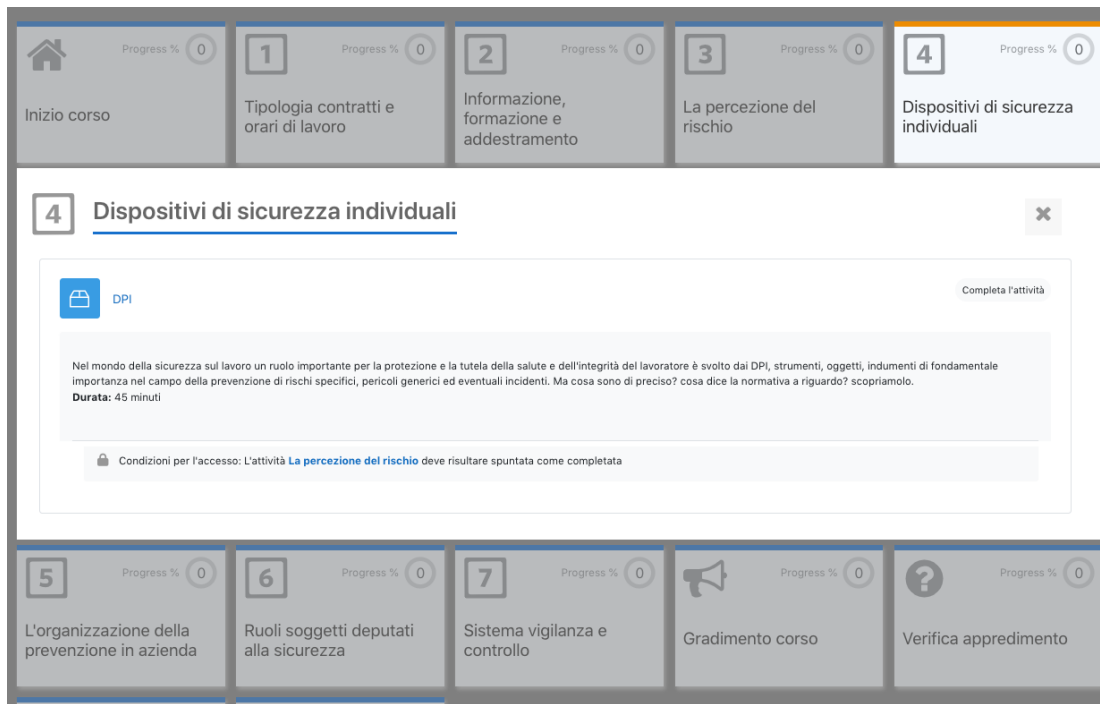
Progress % 0
Inizio corso

1 Progress % 0
Tipologia contratti e orari di lavoro

2 Progress % 0
Informazione, formazione e addestramento

3 Progress % 0
La percezione del rischio

4 Progress % 0
Dispositivi di sicurezza individuali

4 Dispositivi di sicurezza individuali

DPI

Completa l'attività

Nel mondo della sicurezza sul lavoro un ruolo importante per la protezione e la tutela della salute e dell'integrità del lavoratore è svolto dai DPI, strumenti, oggetti, indumenti di fondamentale importanza nel campo della prevenzione di rischi specifici, pericoli generici ed eventuali incidenti. Ma cosa sono di preciso? cosa dice la normativa a riguardo? scopriamolo.
**Durata:** 45 minuti

Condizioni per l'accesso: L'attività La percezione del rischio deve risultare spuntata come completata

5 Progress % 0
L'organizzazione della prevenzione in azienda

6 Progress % 0
Ruoli soggetti deputati alla sicurezza

7 Progress % 0
Sistema vigilanza e controllo

Progress % 0
Gradimento corso

Progress % 0
Verifica apprendimento